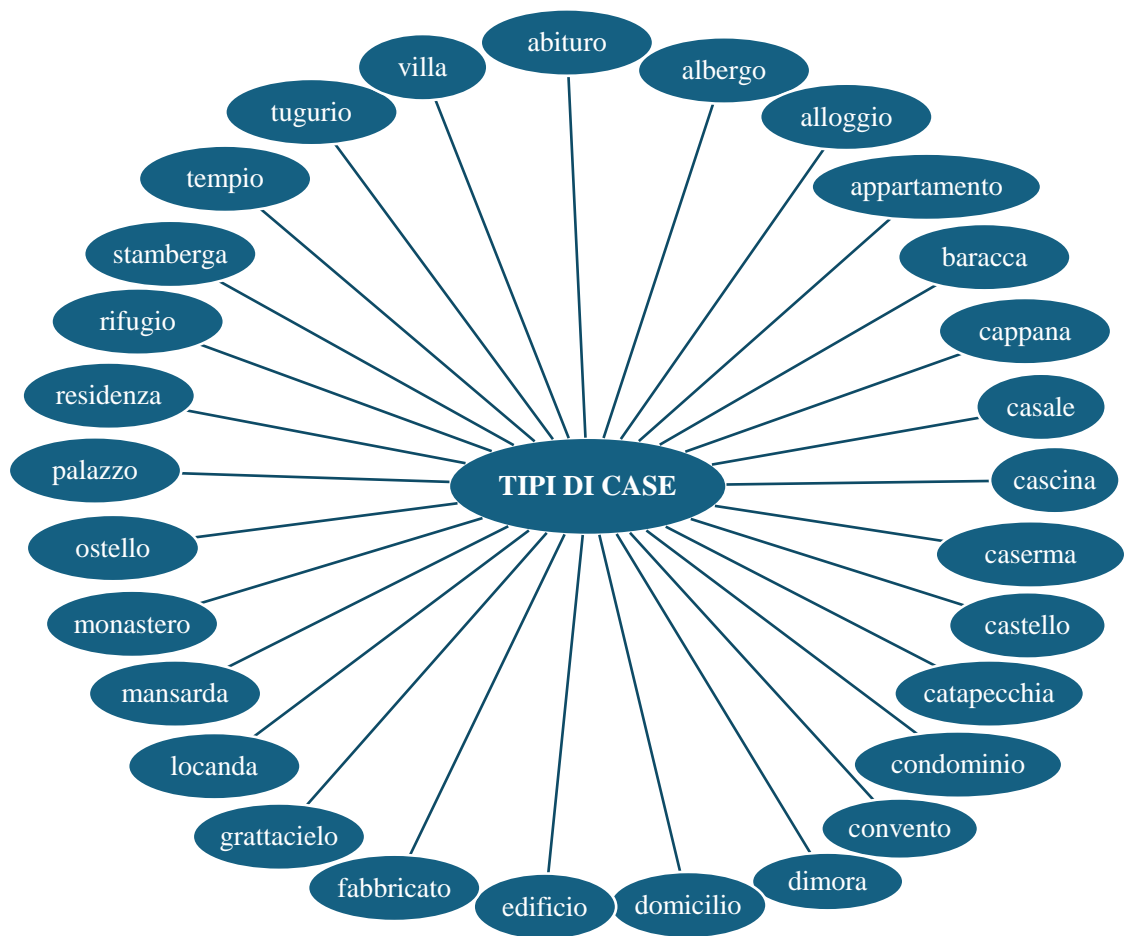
TIPI DI CASE

abituro
albergo
alloggio
appartamento
baracca
cappana
casale
cascina
caserma
castello
catapecchia
condominio
convento
dimora
domicilio
edificio
fabbricato
grattacielo
locanda
mansarda
monastero
ostello
palazzo
residenza
rifugio
stamberga
tempio
tugurio
villa